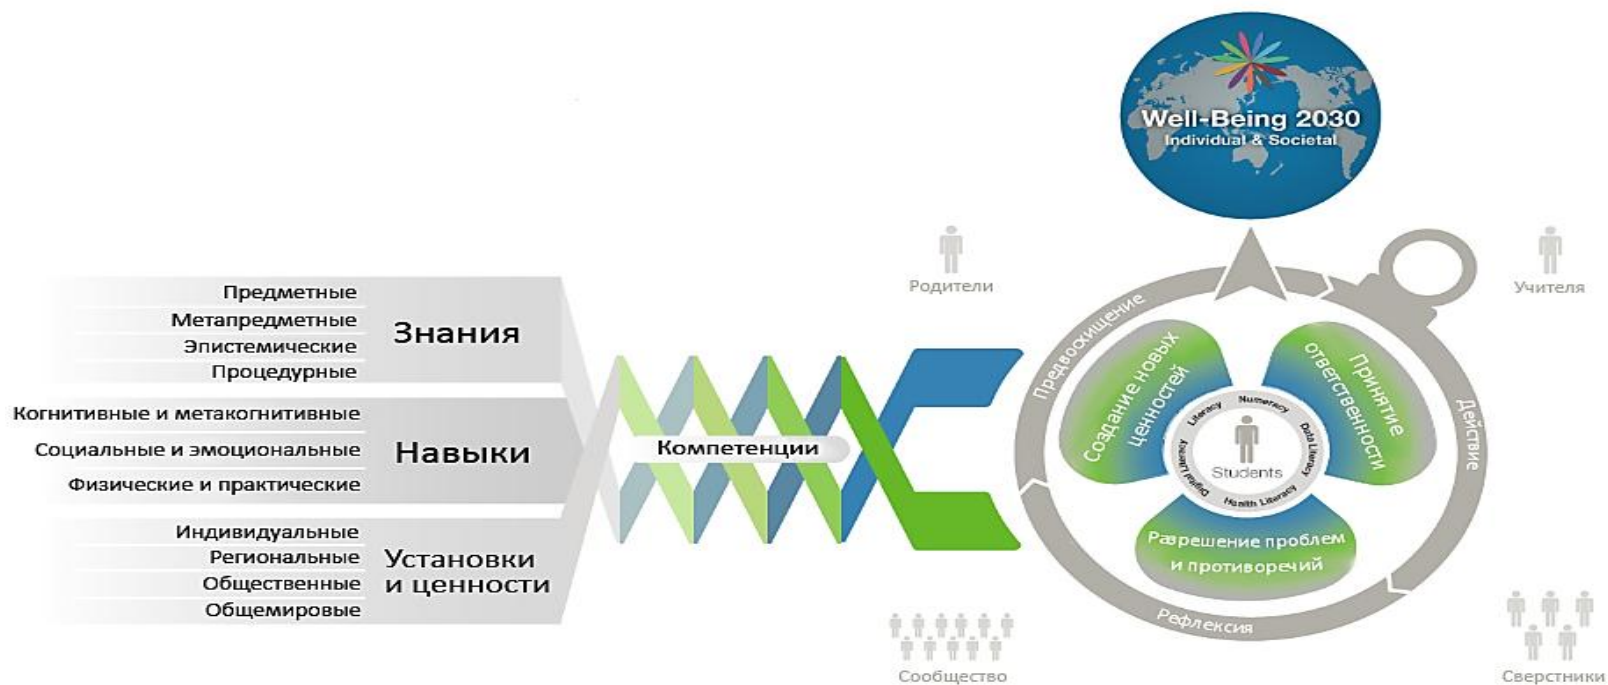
Well-Being 2030
Individual & Societal

Родители

Учителя

Предметные
Метапредметные
Эпистемические
Процедурные
Знания

Когнитивные и метакогнитивные
Социальные и эмоциональные
Физические и практические
Навыки

Индивидуальные
Региональные
Общественные
Общемировые
Установки и ценности

Компетенции

Предвосхищение
Создание новых ценностей
Принятие ответственности
Действие
Literacy
Numeracy
Data Literacy
Health Literacy
Digital Literacy
Students
Разрешение проблем и противоречий
Рефлексия

Сообщество

Сверстники